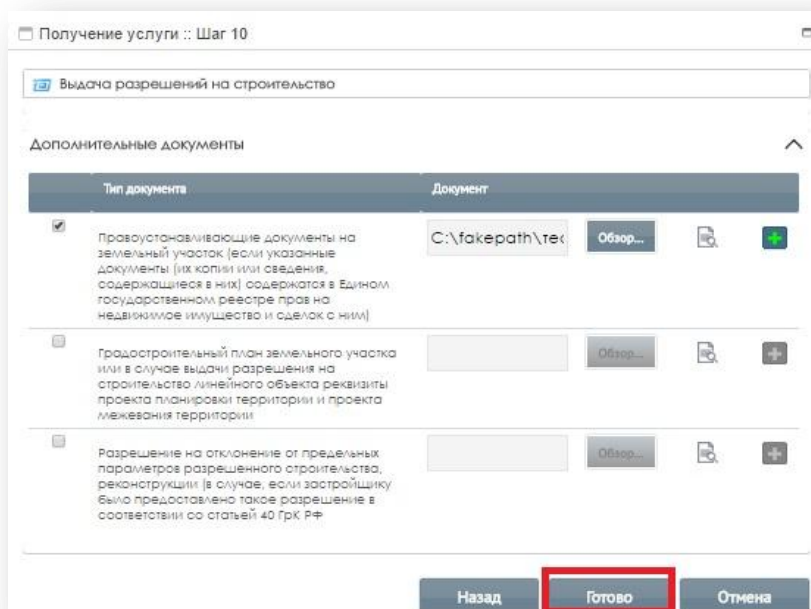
Получение услуги :: Шаг 10

Выдача разрешений на строительство

Дополнительные документы

| | Тип документа | Документ | | | |
|---|---|---|---|---|---|
| ☑ | Правоустанавливающие документы на земельный участок (если указанные документы (их копии или сведения, содержащиеся в них) содержатся в Едином государственном реестре прав на недвижимое имущество и сделок с ним) | C:\fakepath\te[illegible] | Обзор... | | + |
| ☐ | Градостроительный план земельного участка или в случае выдачи разрешения на строительство линейного объекта реквизиты проекта планировки территории и проекта межевания территории | | Обзор... | | + |
| ☐ | Разрешение на отклонение от предельных параметров разрешенного строительства, реконструкции (в случае, если застройщику было предоставлено такое разрешение в соответствии со статьей 40 ГрК РФ | | Обзор... | | + |

Назад Готово Отмена